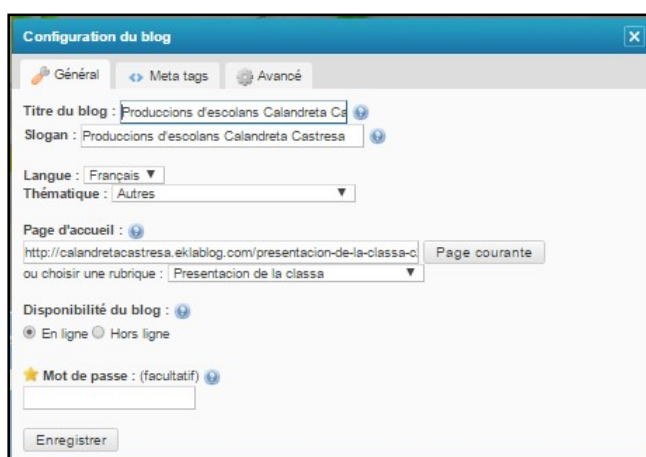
Configuration du blog

Général Meta tags Avancé

Titre du blog : Produccions d'escolans Calandreta Ca

Slogan : Produccions d'escolans Calandreta Castresa

Langue : Français ▼

Thématique : Autres ▼

Page d'accueil :

http://calandretacastresa.eklablog.com/presentacion-de-la-classa-c Page courante

ou choisir une rubrique : Presentacion de la classa ▼

Disponibilité du blog :

En ligne Hors ligne

Mot de passe : (facultatif)

Enregistrer